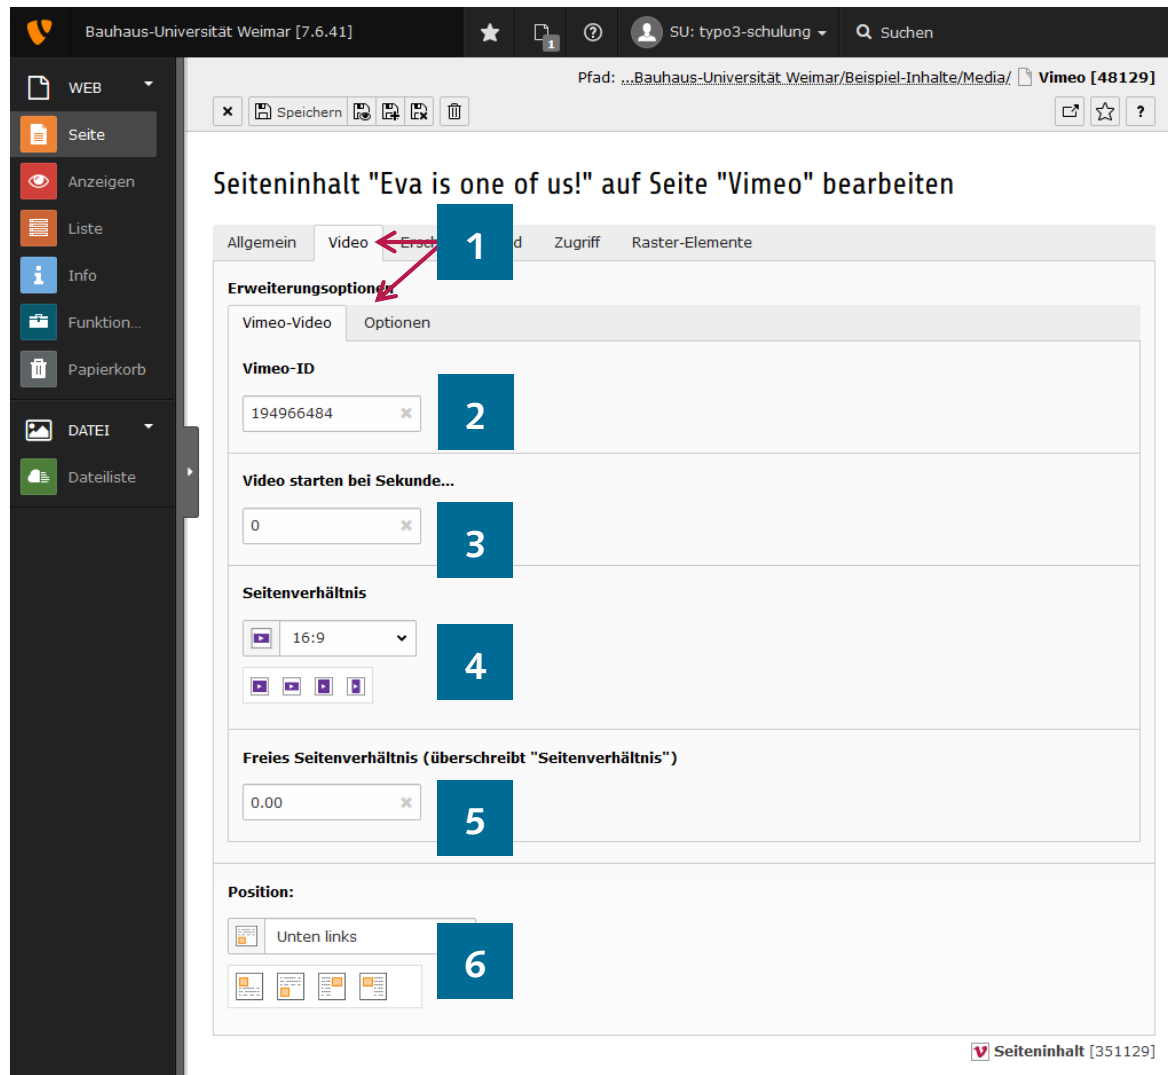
Bauhaus-Universität Weimar [7.6.41]

1

SU: typo3-schulung

Suchen

WEB

Seite

Anzeigen

Liste

Info

Funktion...

Papierkorb

DATEI

Dateiliste

Pfad: ...Bauhaus-Universität Weimar/Beispiel-Inhalte/Media/ Vimeo [48129]

Speichern

?

Seiteninhalt "Eva is one of us!" auf Seite "Vimeo" bearbeiten

Allgemein | Video | Erst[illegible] | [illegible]d | Zugriff | Raster-Elemente

1

Erweiterungsoptionen

Vimeo-Video | Optionen

Vimeo-ID

194966484

2

Video starten bei Sekunde...

0

3

Seitenverhältnis

16:9

4

Freies Seitenverhältnis (überschreibt "Seitenverhältnis")

0.00

5

Position:

Unten links

6

Seiteninhalt [351129]